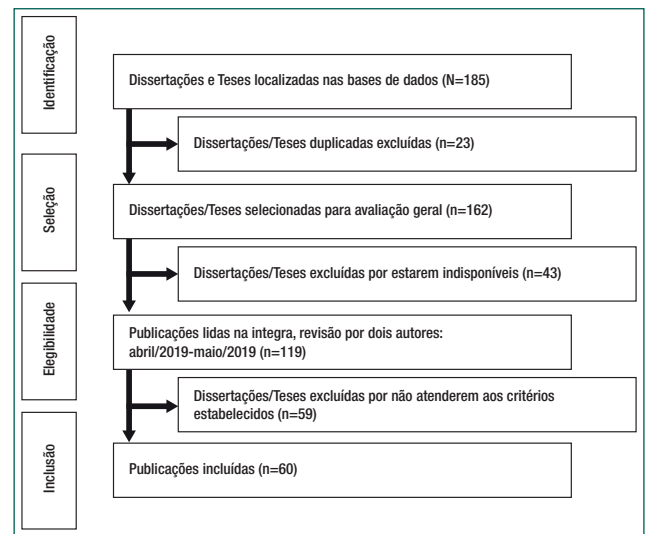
Identificação

Dissertações e Teses localizadas nas bases de dados (N=185)

Dissertações/Teses duplicadas excluídas (n=23)

Seleção

Dissertações/Teses selecionadas para avaliação geral (n=162)

Dissertações/Teses excluídas por estarem indisponíveis (n=43)

Elegibilidade

Publicações lidas na integra, revisão por dois autores: abril/2019-maio/2019 (n=119)

Dissertações/Teses excluídas por não atenderem aos critérios estabelecidos (n=59)

Inclusão

Publicações incluídas (n=60)